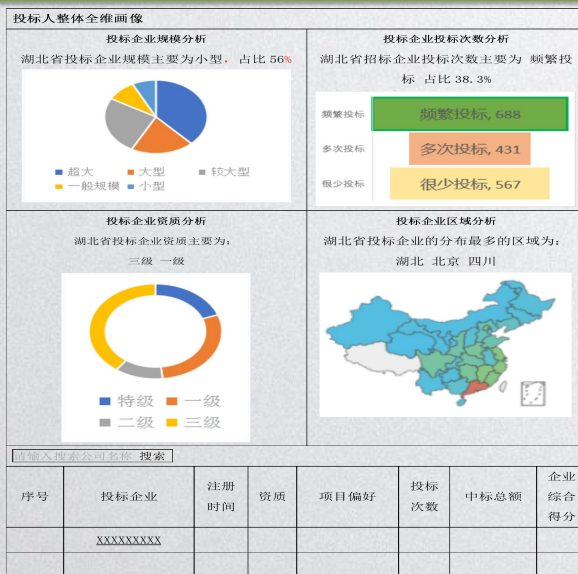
投标人整体全维画像

投标企业规模分析

湖北省投标企业规模主要为小型，占比 56%

超大 大型 较大型 一般规模 小型

投标企业投标次数分析

湖北省招标企业投标次数主要为 频繁投标 占比 38.3%

频繁投标 频繁投标, 688
多次投标 多次投标, 431
很少投标 很少投标, 567

投标企业资质分析

湖北省投标企业资质主要为：

三级 一级

特级 一级 二级 三级

投标企业区域分析

湖北省投标企业的分布最多的区域为：

湖北 北京 四川

请输入搜索公司名称 搜索

| 序号 | 投标企业 | 注册时间 | 资质 | 项目偏好 | 投标次数 | 中标总额 | 企业综合得分 |
|---|---|---|---|---|---|---|---|
| | XXXXXXXXX | | | | | | |
| | | | | | | | |